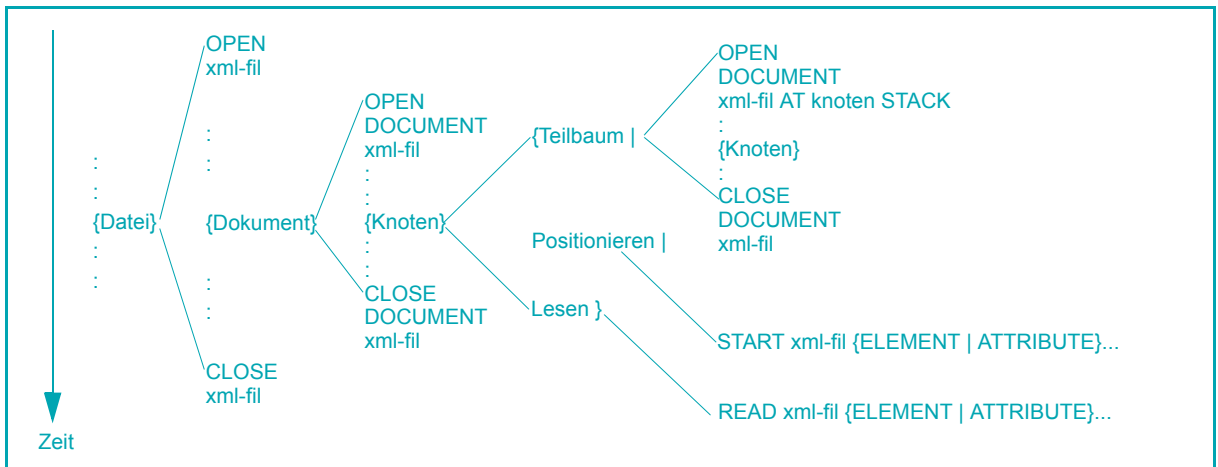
:
:
{Datei}
:
:

OPEN
xml-fil
:
:
{Dokument}
:
:
CLOSE
xml-fil

OPEN
DOCUMENT
xml-fil
:
:
{Knoten}
:
:
CLOSE
DOCUMENT
xml-fil

{Teilbaum |
Positionieren |
Lesen }

OPEN
DOCUMENT
xml-fil AT knoten STACK
:
{Knoten}
:
CLOSE
DOCUMENT
xml-fil

START xml-fil {ELEMENT | ATTRIBUTE}...

READ xml-fil {ELEMENT | ATTRIBUTE}...

Zeit